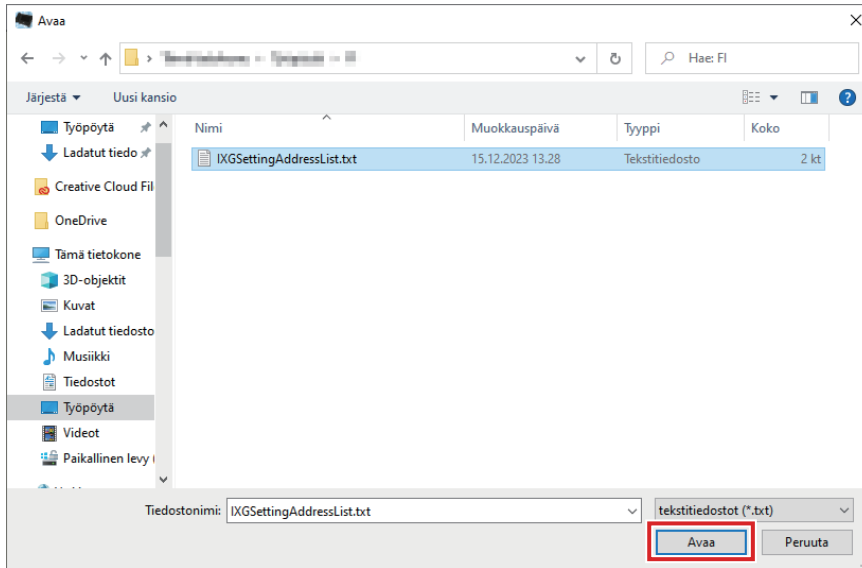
Avaa

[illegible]

Hae: FI

Järjestä ▾ Uusi kansio

Työpöytä
Ladatut tiedo
Creative Cloud Fil
OneDrive
Tämä tietokone
3D-objektit
Kuvat
Ladatut tiedosto
Musiikki
Tiedostot
Työpöytä
Videot
Paikallinen levy (

| Nimi | Muokkauspäivä | Tyyppi | Koko |
|---|---|---|---|
| IXGSettingAddressList.txt | 15.12.2023 13.28 | Tekstitiedosto | 2 kt |

Tiedostonimi: IXGSettingAddressList.txt

tekstitiedostot (*.txt)

Avaa

Peruuta